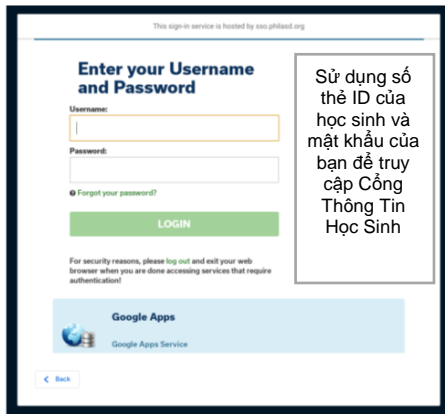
This sign-in service is hosted by sso.philasd.org

Enter your Username and Password

Username:

Password:

Forgot your password?

LOGIN

For security reasons, please log out and exit your web browser when you are done accessing services that require authentication!

Google Apps

Google Apps Service

Back

Sử dụng số thẻ ID của học sinh và mật khẩu của bạn để truy cập Cổng Thông Tin Học Sinh